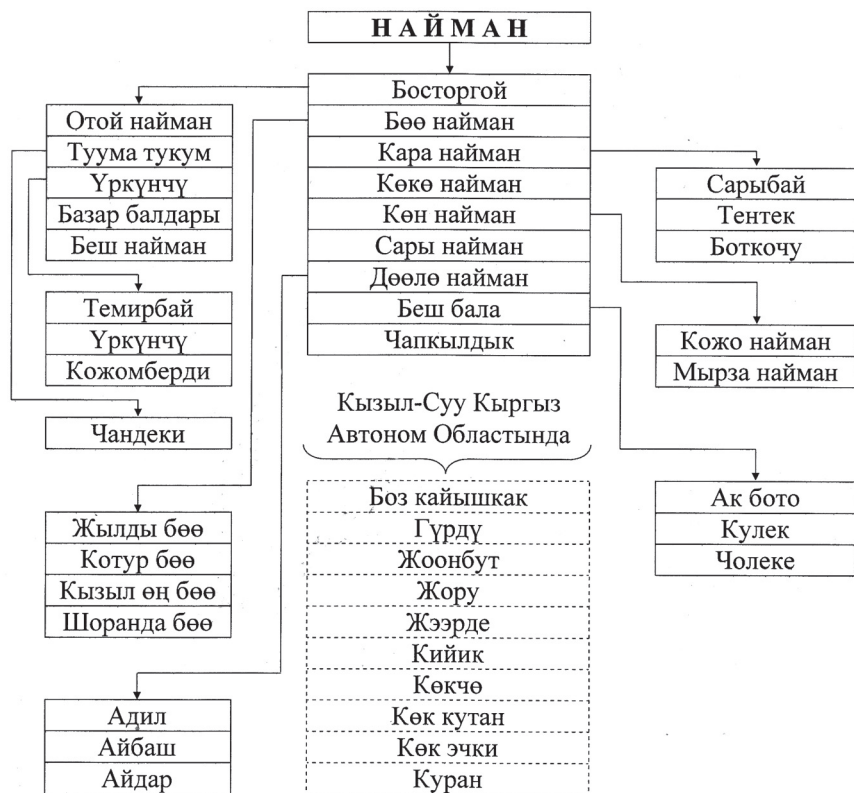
НАЙМАН

Босторгой
Бөө найман
Кара найман
Көкө найман
Көн найман
Сары найман
Дөөлө найман
Беш бала
Чапкылдык

Отой найман
Туума тукум
Үркүнчү
Базар балдары
Беш найман

Темирбай
Үркүнчү
Кожомберди

Чандеки

Сарыбай
Тентек
Боткочу

Кожо найман
Мырза найман

Кызыл-Суу Кыргыз Автоном Областында

Боз кайышкак
Гүрдү
Жоонбут
Жору
Жээрде
Кийик
Көкчө
Көк кутан
Көк эчки
Куран

Ак бото
Кулек
Чолеке

Жылды бөө
Котур бөө
Кызыл өң бөө
Шоранда бөө

Адил
Айбаш
Айдар